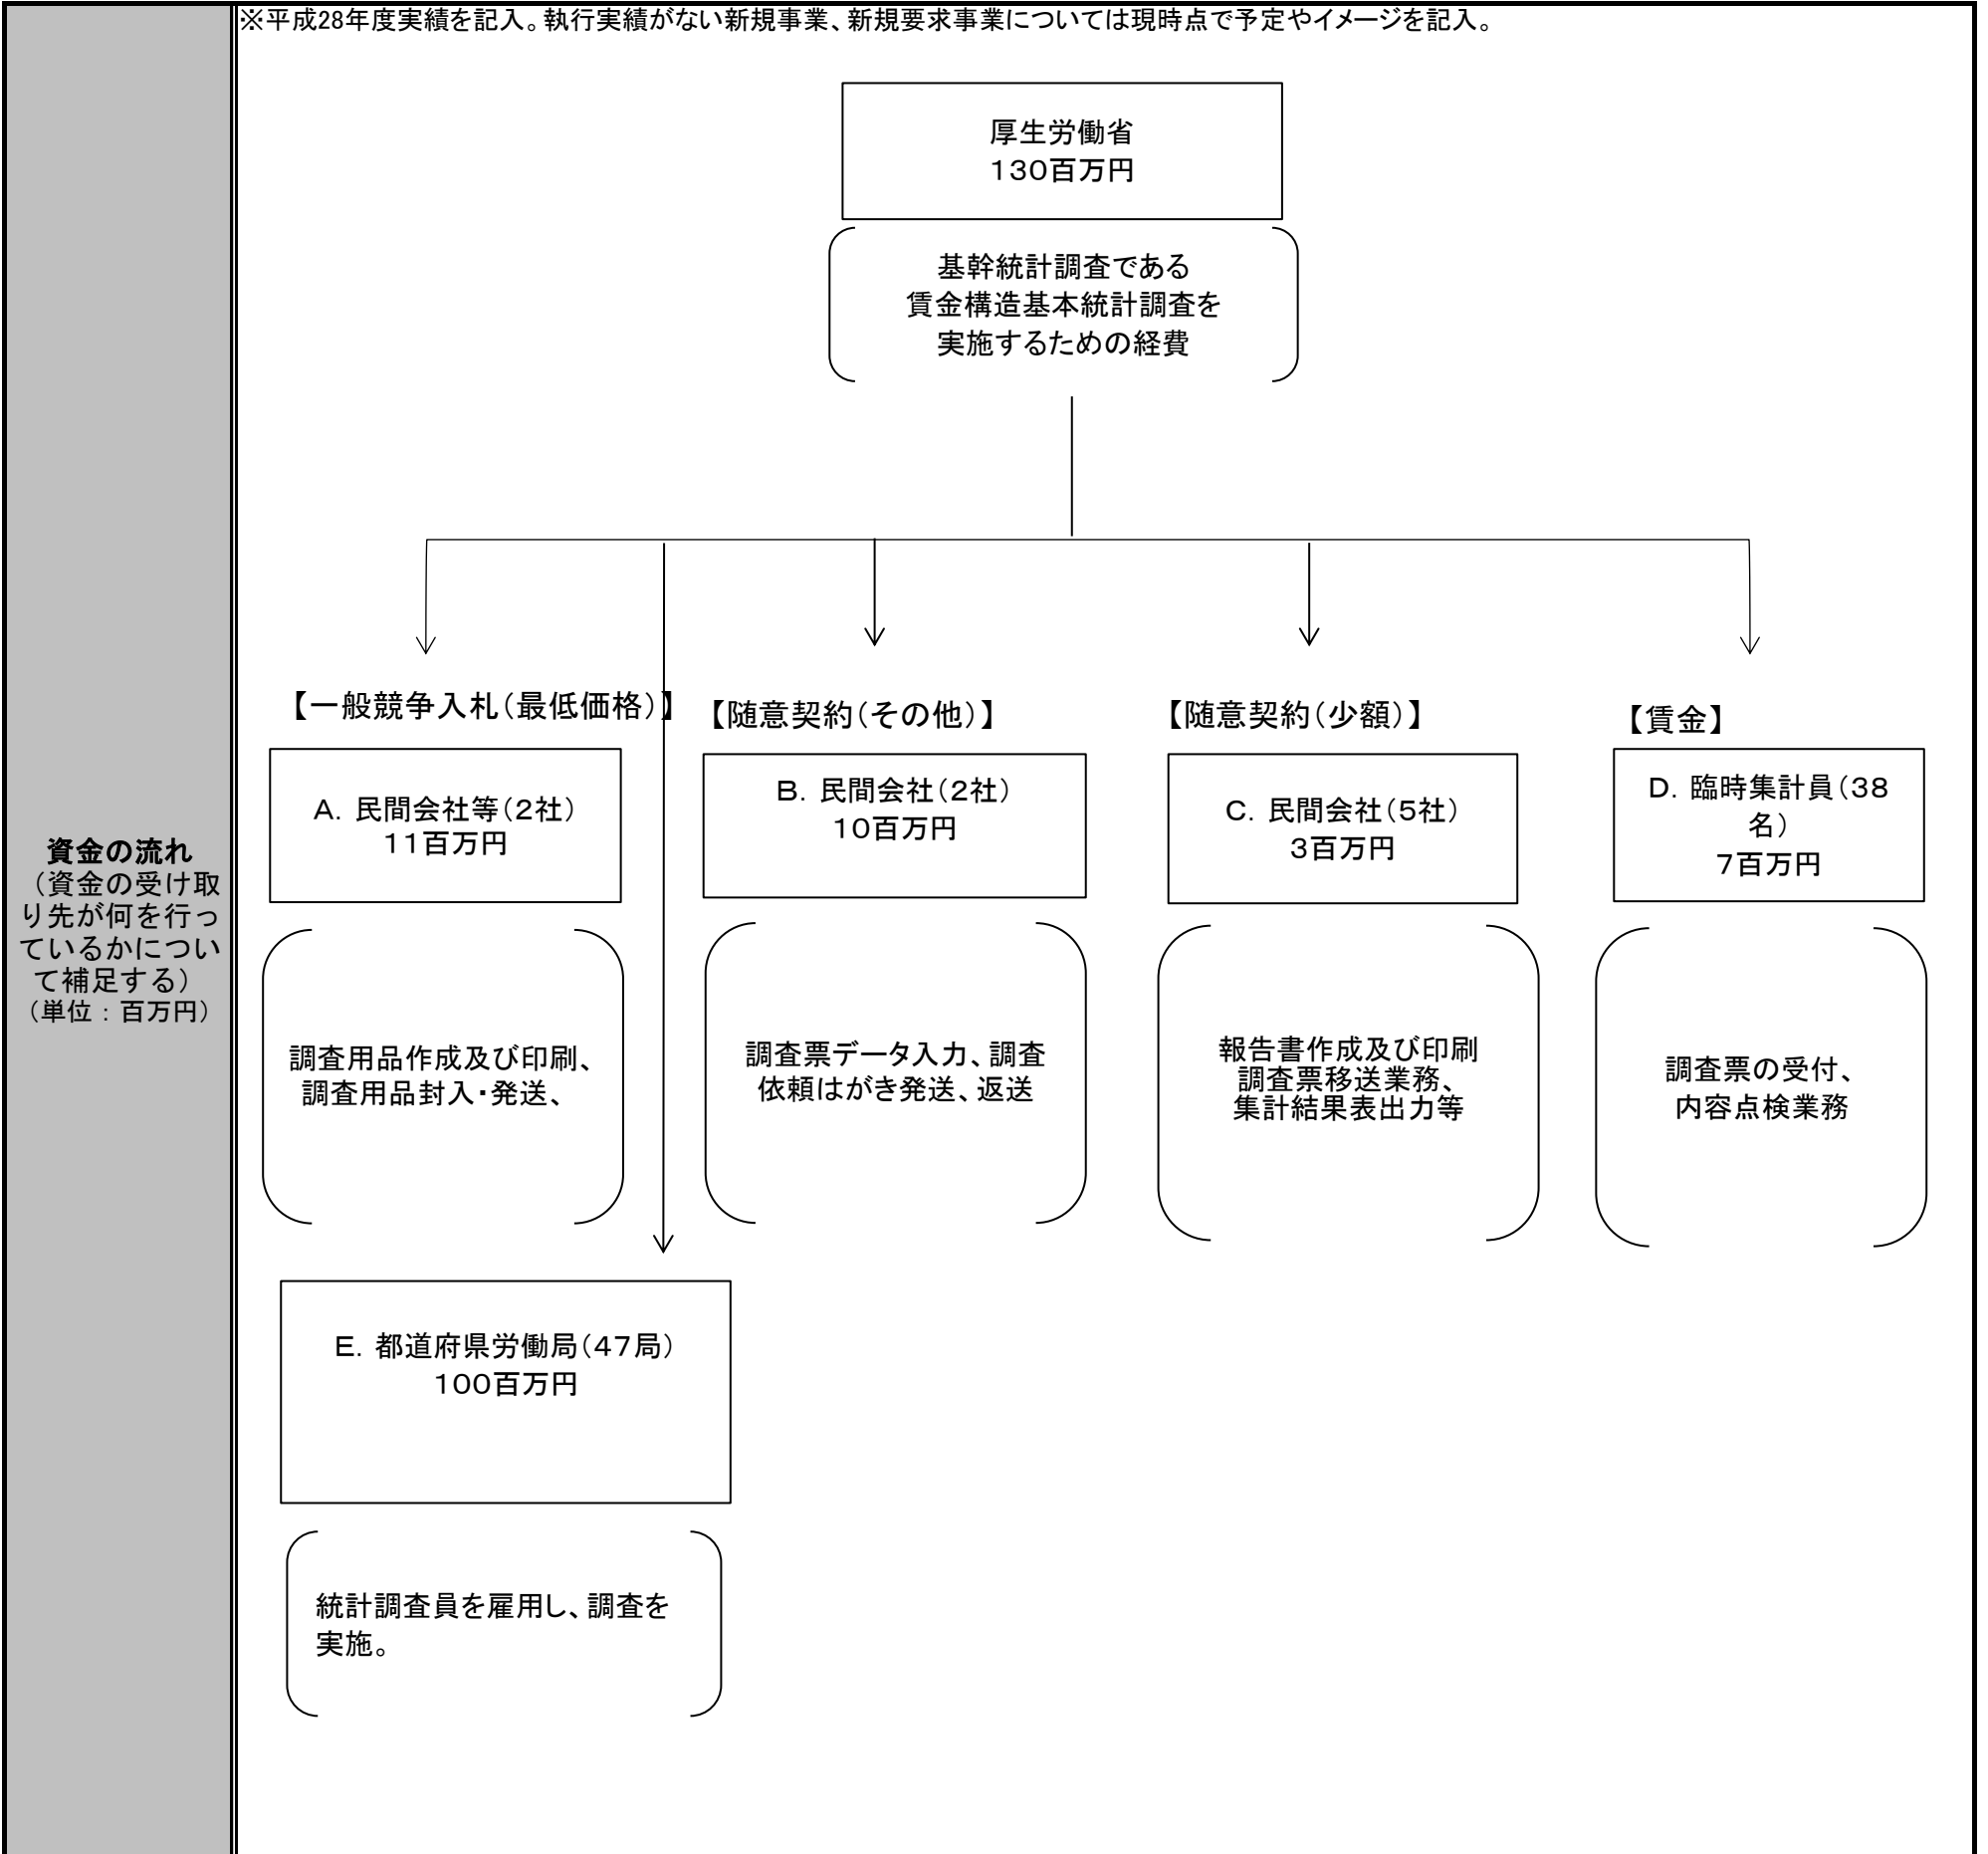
資金の流れ
（資金の受け取り先が何を行っているかについて補足する）
（単位：百万円）

※平成28年度実績を記入。執行実績がない新規事業、新規要求事業については現時点で予定やイメージを記入。

厚生労働省
130百万円

基幹統計調査である
賃金構造基本統計調査を
実施するための経費

【一般競争入札（最低価格）】

A. 民間会社等（2社）
11百万円

調査用品作成及び印刷、
調査用品封入・発送、

【随意契約（その他）】

B. 民間会社（2社）
10百万円

調査票データ入力、調査依頼はがき発送、返送

【随意契約（少額）】

C. 民間会社（5社）
3百万円

報告書作成及び印刷
調査票移送業務、
集計結果表出力等

【賃金】

D. 臨時集計員（38名）
7百万円

調査票の受付、
内容点検業務

E. 都道府県労働局（47局）
100百万円

統計調査員を雇用し、調査を実施。